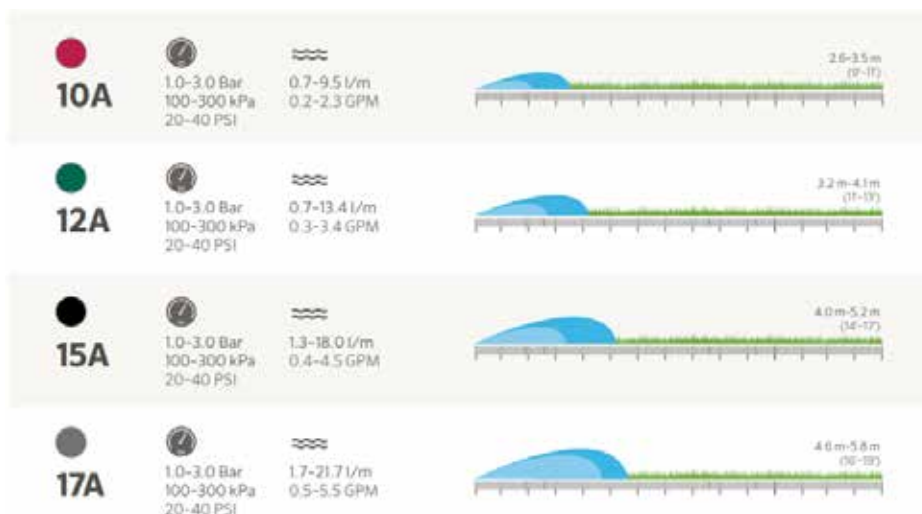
10A

1.0–3.0 Bar
100–300 kPa
20–40 PSI

0.7–9.5 l/m
0.2–2.3 GPM

2.6–3.5 m
(9'–11')

12A

1.0–3.0 Bar
100–300 kPa
20–40 PSI

0.7–13.4 l/m
0.3–3.4 GPM

3.2 m–4.1 m
(11'–13')

15A

1.0–3.0 Bar
100–300 kPa
20–40 PSI

1.3–18.0 l/m
0.4–4.5 GPM

4.0 m–5.2 m
(14'–17')

17A

1.0–3.0 Bar
100–300 kPa
20–40 PSI

1.7–21.7 l/m
0.5–5.5 GPM

4.6 m–5.8 m
(16'–19')